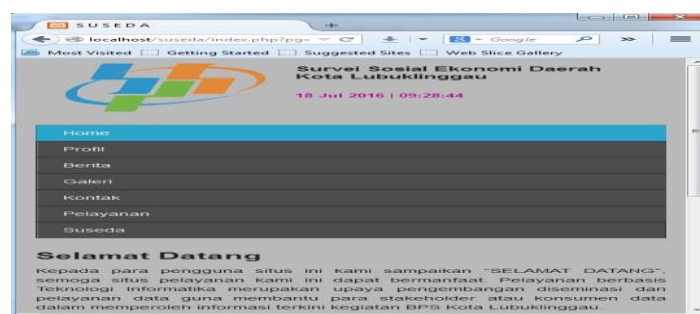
SUSEDA

localhost/suseda/index.php?pg=

Google

Most Visited Getting Started Suggested Sites Web Slice Gallery

Survei Sosial Ekonomi Daerah Kota Lubuklinggau

18 Jul 2016 | 09:28:44

Home
Profil
Berita
Galeri
Kontak
Pelayanan
Suseda

Selamat Datang

Kepada para pengguna situs ini kami sampaikan "SELAMAT DATANG", semoga situs pelayanan kami ini dapat bermanfaat. Pelayanan berbasis Teknologi Informatika merupakan upaya pengembangan diseminasi dan pelayanan data guna membantu para stakeholder atau konsumen data dalam memperoleh informasi terkini kegiatan BPS Kota Lubuklinggau.